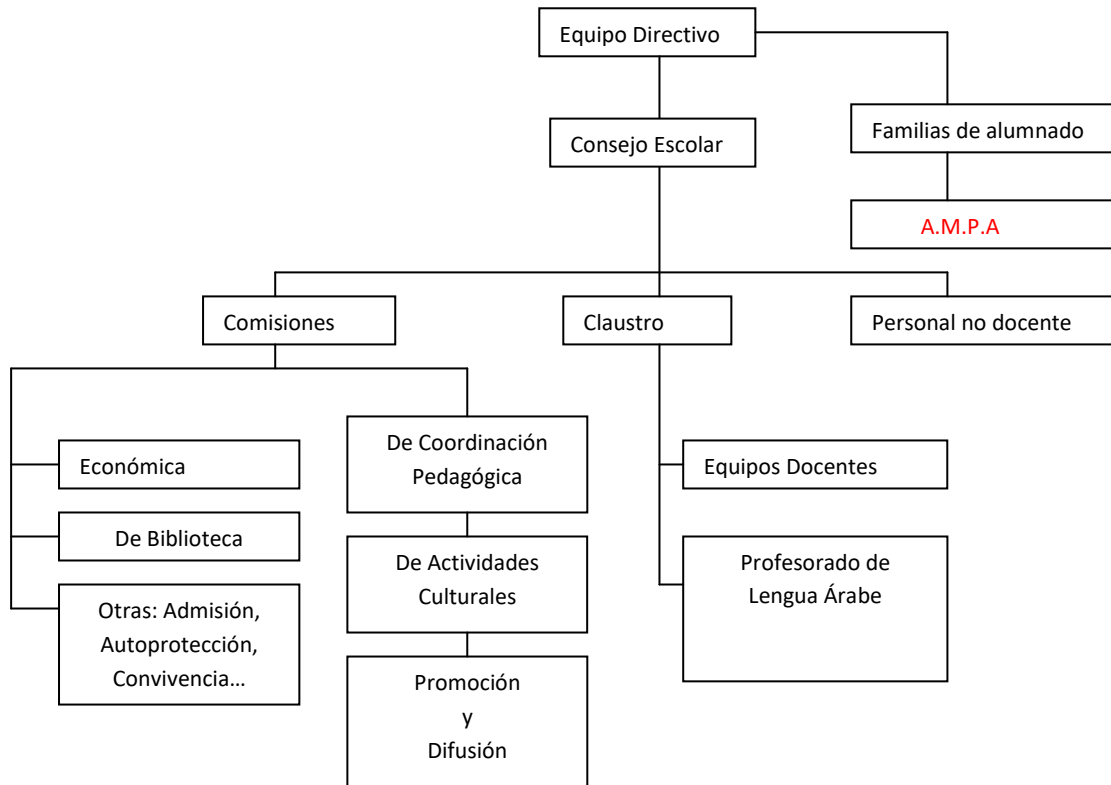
Equipo Directivo

Consejo Escolar

Familias de alumnado

A.M.P.A

Comisiones

Claustro

Personal no docente

Económica

De Biblioteca

Otras: Admisión, Autoprotección, Convivencia…

De Coordinación Pedagógica

De Actividades Culturales

Promoción y Difusión

Equipos Docentes

Profesorado de Lengua Árabe